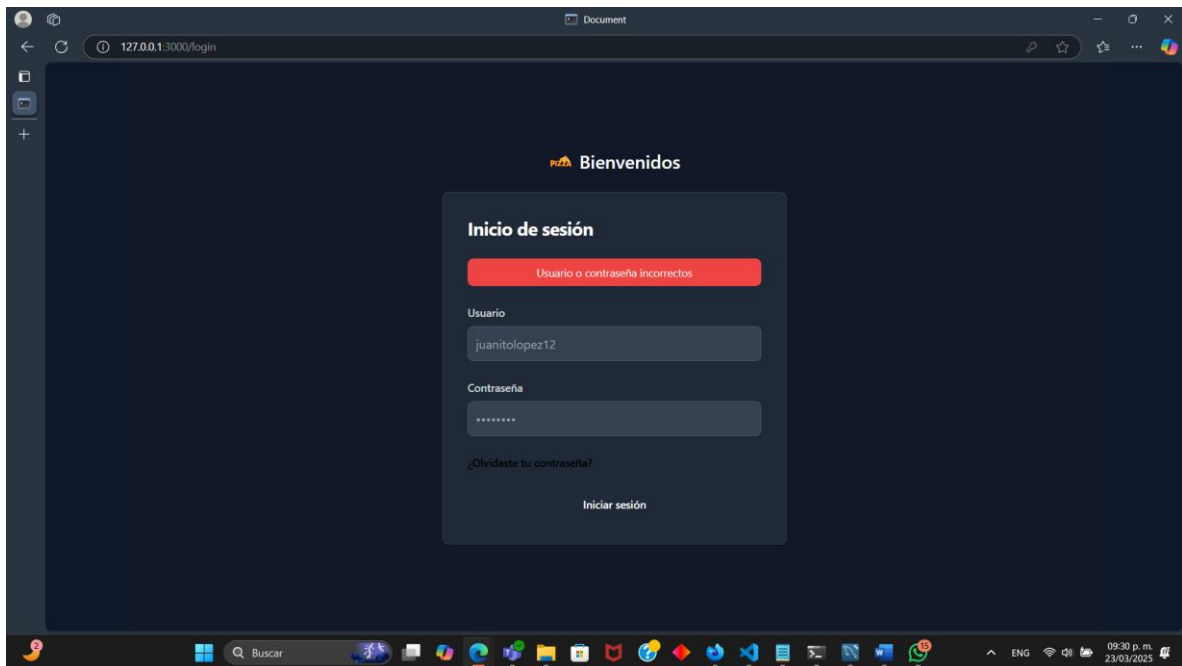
Document

127.0.0.1:3000/login

PIZZA Bienvenidos

Inicio de sesión

Usuario o contraseña incorrectos

Usuario

juanitolopez12

Contraseña

••••••••

¿Olvidaste tu contraseña?

Iniciar sesión

Buscar

ENG

09:30 p. m.
23/03/2025